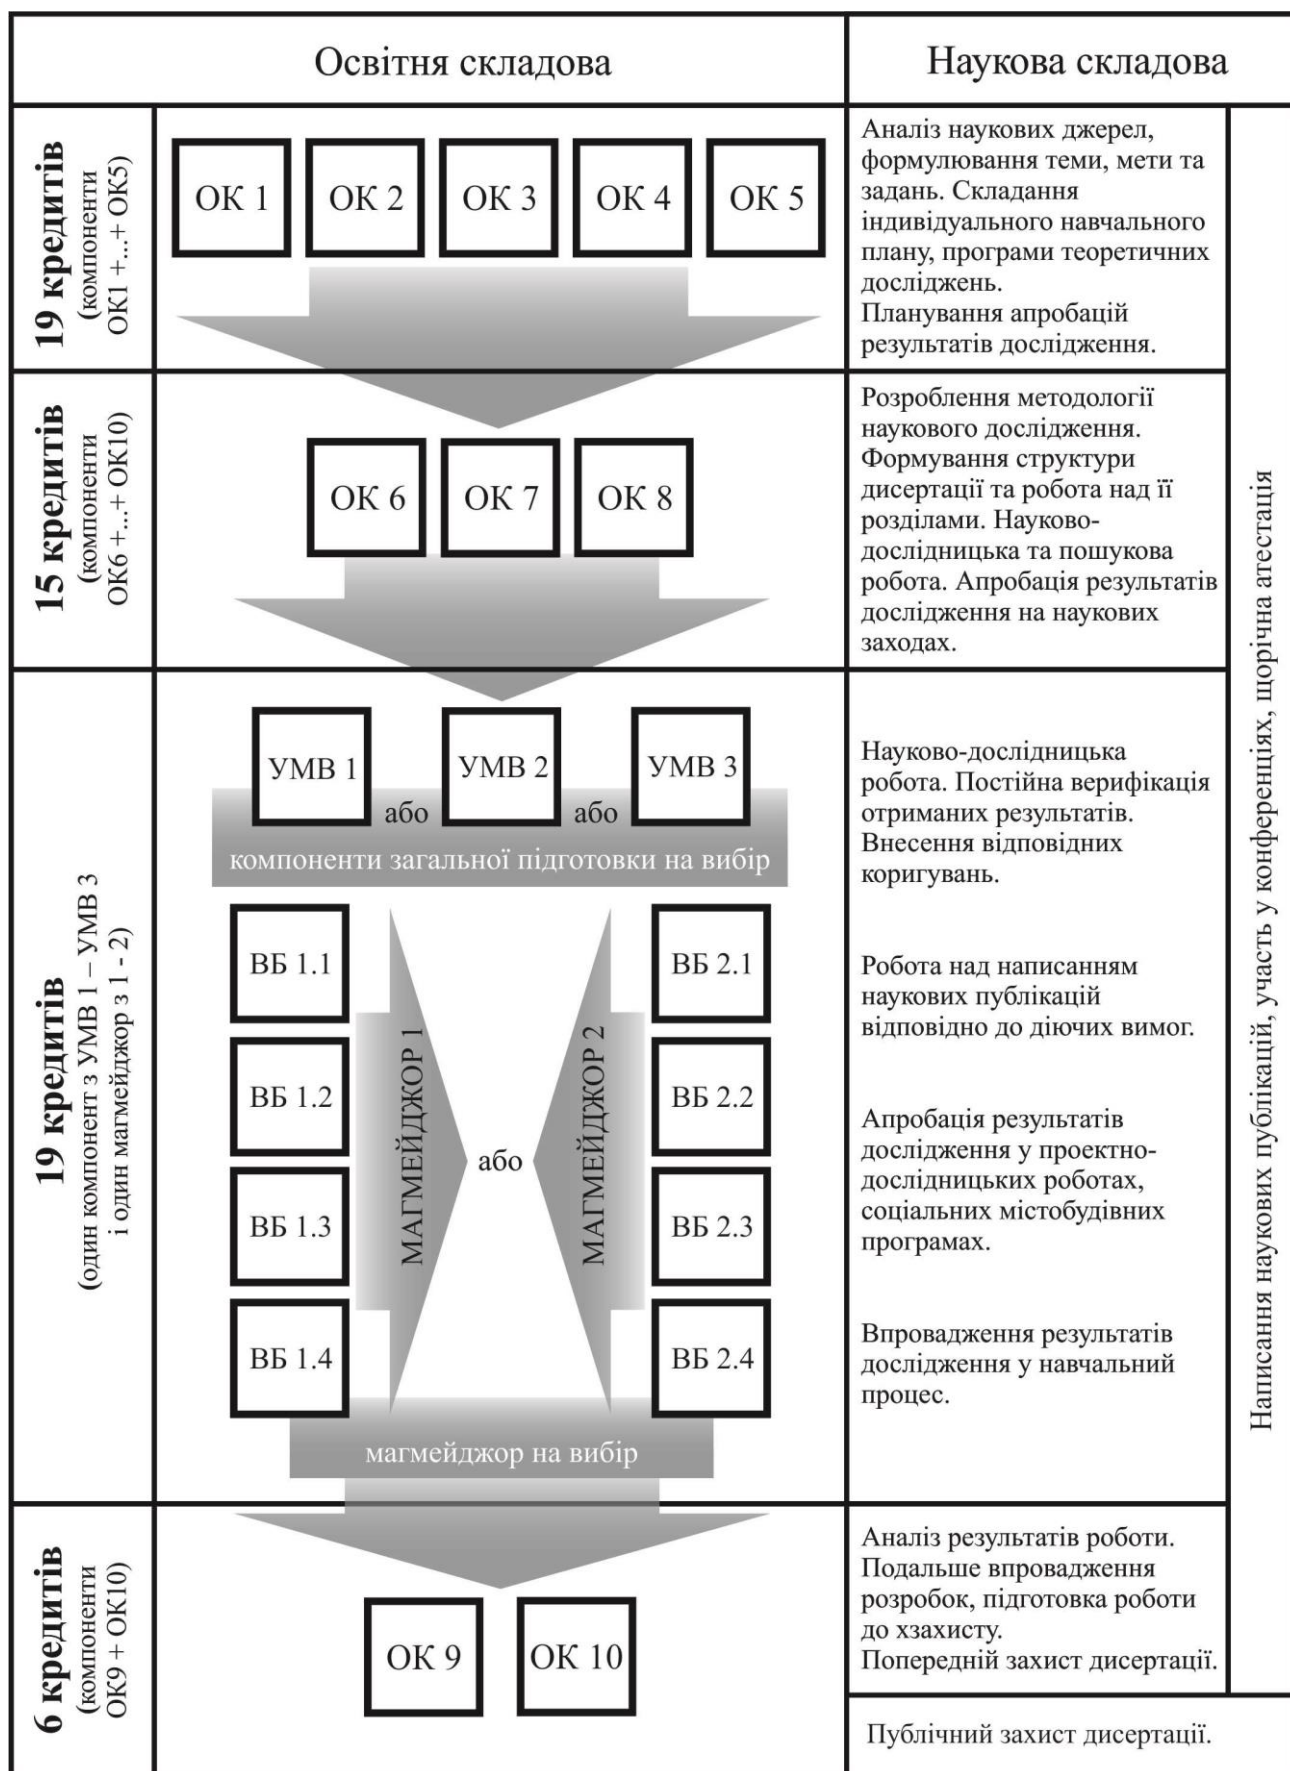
Освітня складова

Наукова складова

19 кредитів (компоненти ОК1 +...+ ОК5)

ОК 1 ОК 2 ОК 3 ОК 4 ОК 5

Аналіз наукових джерел, формулювання теми, мети та задань. Складання індивідуального навчального плану, програми теоретичних досліджень.
Планування апробацій результатів дослідження.

15 кредитів (компоненти ОК6 +...+ ОК10)

ОК 6 ОК 7 ОК 8

Розроблення методології наукового дослідження. Формування структури дисертації та робота над її розділами. Науково-дослідницька та пошукова робота. Апробація результатів дослідження на наукових заходах.

19 кредитів (один компонент з УМВ 1 – УМВ 3 і один магмейджор з 1 - 2)

УМВ 1 або УМВ 2 або УМВ 3

компоненти загальної підготовки на вибір

ВБ 1.1
ВБ 1.2
ВБ 1.3
ВБ 1.4

МАГМЕЙДЖОР 1

або

МАГМЕЙДЖОР 2

ВБ 2.1
ВБ 2.2
ВБ 2.3
ВБ 2.4

магмейджор на вибір

Науково-дослідницька робота. Постійна верифікація отриманих результатів. Внесення відповідних коригувань.

Робота над написанням наукових публікацій відповідно до діючих вимог.

Апробація результатів дослідження у проектно-дослідницьких роботах, соціальних містобудівних програмах.

Впровадження результатів дослідження у навчальний процес.

Написання наукових публікацій, участь у конференціях, щорічна атестація

6 кредитів (компоненти ОК9 + ОК10)

ОК 9 ОК 10

Аналіз результатів роботи. Подальше впровадження розробок, підготовка роботи до хзахисту.
Попередній захист дисертації.

Публічний захист дисертації.